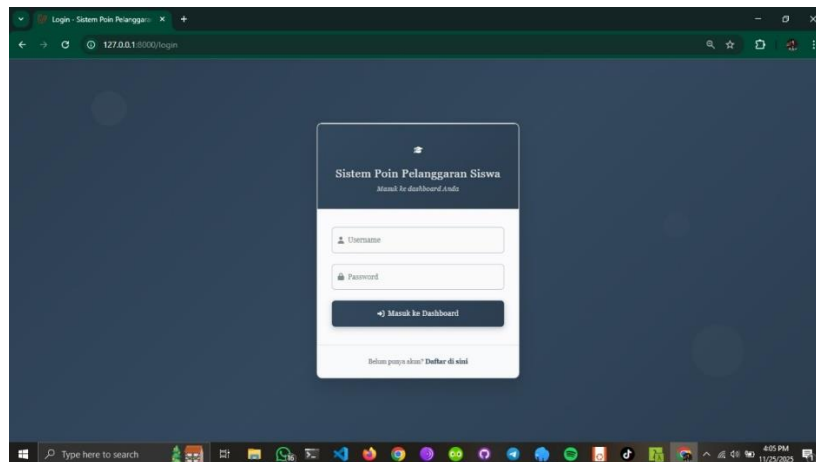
Login - Sistem Poin Pelanggara ×

127.0.0.1:8000/login

Sistem Poin Pelanggaran Siswa

Masuk ke dashboard Anda

Username

Password

Masuk ke Dashboard

Belum punya akun? Daftar di sini

Type here to search

4:05 PM
11/25/2025